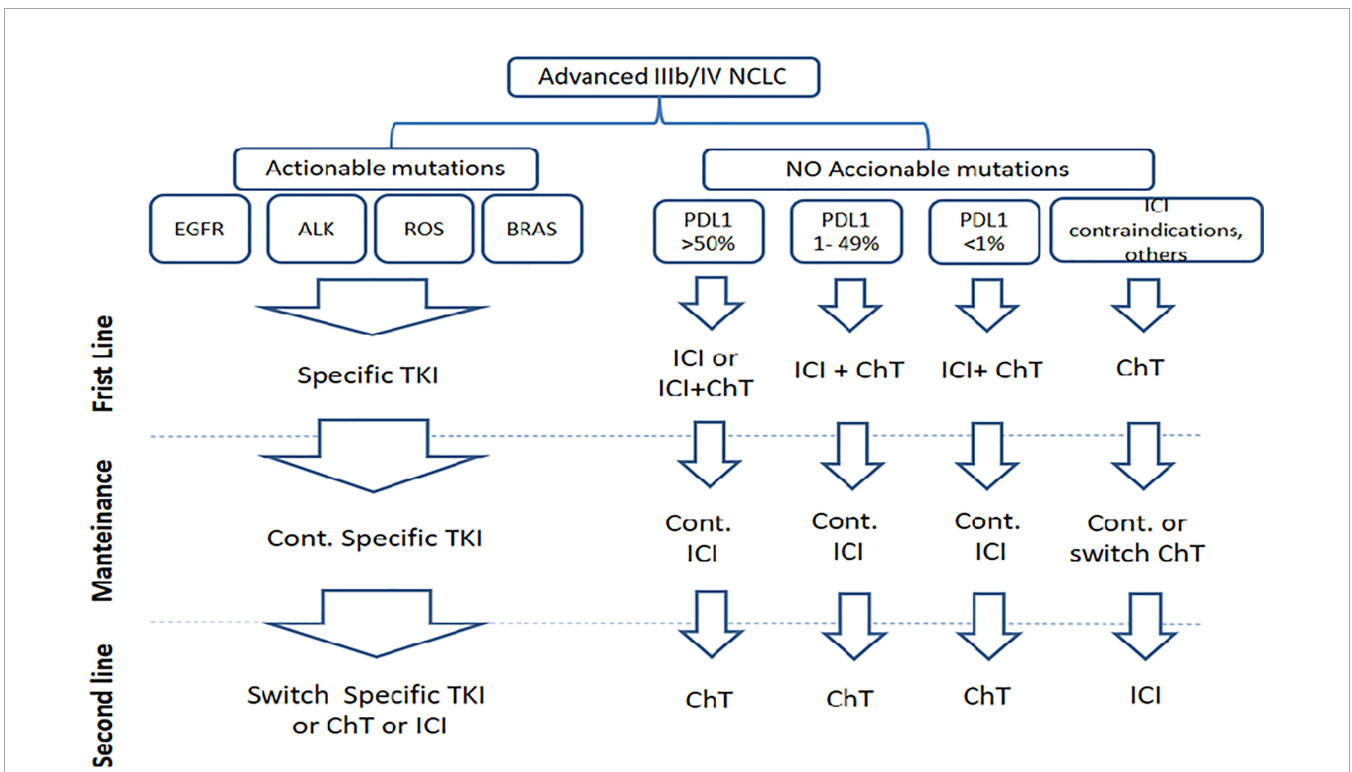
Advanced IIIb/IV NCLC

Actionable mutations

NO Accionable mutations

EGFR

ALK

ROS

BRAS

PDL1 >50%

PDL1 1- 49%

PDL1 <1%

ICI contraindications, others

Frist Line

Specific TKI

ICI or ICI+ChT

ICI + ChT

ICI+ ChT

ChT

Manteinance

Cont. Specific TKI

Cont. ICI

Cont. ICI

Cont. ICI

Cont. or switch ChT

Second line

Switch Specific TKI or ChT or ICI

ChT

ChT

ChT

ICI